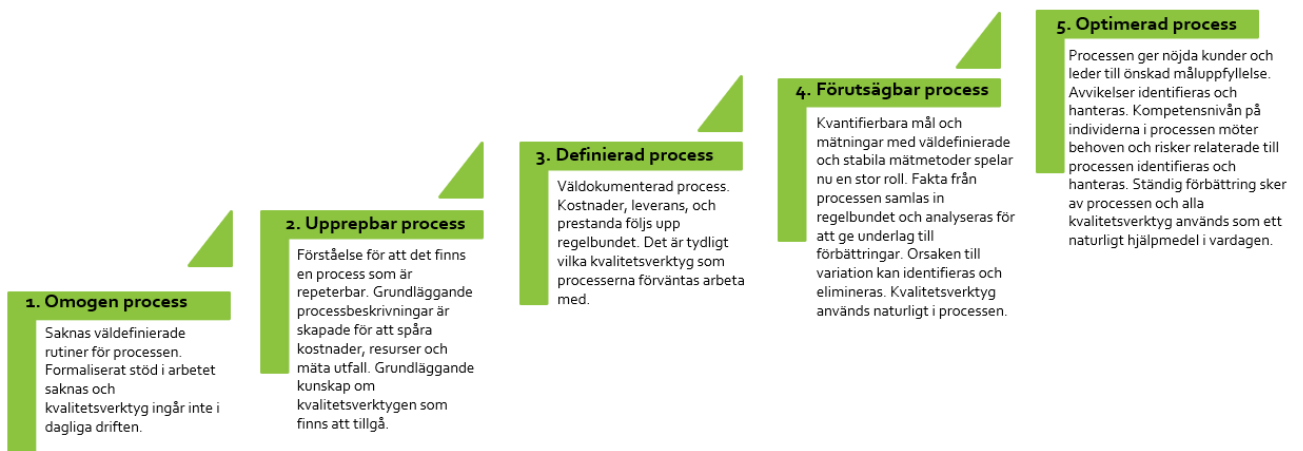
1. Omogen process

Saknas väldefinierade rutiner för processen. Formaliserat stöd i arbetet saknas och kvalitetsverktyg ingår inte i dagliga driften.

2. Upprepbar process

Förståelse för att det finns en process som är repeterbar. Grundläggande processbeskrivningar är skapade för att spåra kostnader, resurser och mäta utfall. Grundläggande kunskap om kvalitetsverktygen som finns att tillgå.

3. Definierad process

Väldokumenterad process. Kostnader, leverans, och prestanda följs upp regelbundet. Det är tydligt vilka kvalitetsverktyg som processerna förväntas arbeta med.

4. Förutsägbar process

Kvantifierbara mål och mätningar med väldefinierade och stabila mätmetoder spelar nu en stor roll. Fakta från processen samlas in regelbundet och analyseras för att ge underlag till förbättringar. Orsaken till variation kan identifieras och elimineras. Kvalitetsverktyg används naturligt i processen.

5. Optimerad process

Processen ger nöjda kunder och leder till önskad måluppfyllelse. Avvikelser identifieras och hanteras. Kompetensnivån på individerna i processen möter behoven och risker relaterade till processen identifieras och hanteras. Ständig förbättring sker av processen och alla kvalitetsverktyg används som ett naturligt hjälpmedel i vardagen.